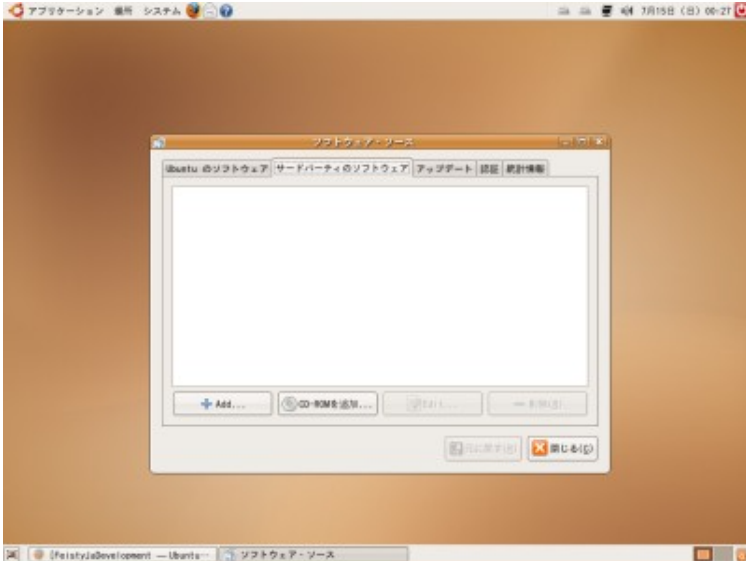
アプリケーション 場所 システム

7月15日 (日) 00:27

ソフトウェア・ソース

Ubuntu のソフトウェア | サードパーティのソフトウェア | アップデート | 認証 | 統計情報

Add...

CD-ROMを追加...

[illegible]

削除(R)

元に戻す(R)

閉じる(C)

[FeistyJaDevelopment — Ubuntu···

ソフトウェア・ソース